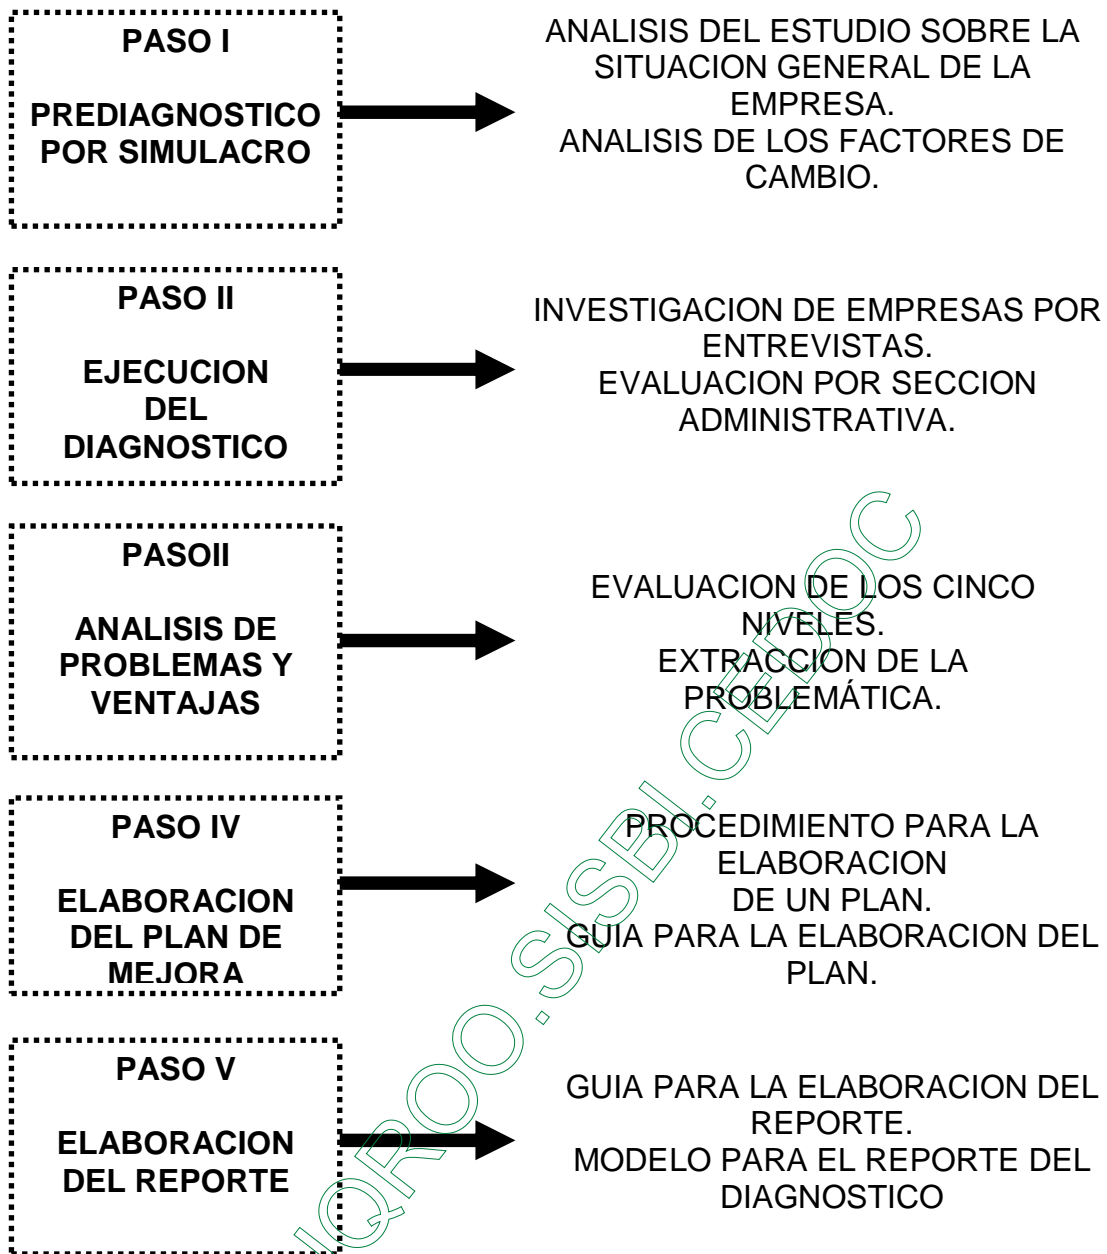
PASO I

PREDIAGNOSTICO POR SIMULACRO

ANALISIS DEL ESTUDIO SOBRE LA SITUACION GENERAL DE LA EMPRESA.
ANALISIS DE LOS FACTORES DE CAMBIO.

PASO II

EJECUCION DEL DIAGNOSTICO

INVESTIGACION DE EMPRESAS POR ENTREVISTAS.
EVALUACION POR SECCION ADMINISTRATIVA.

PASOII

ANALISIS DE PROBLEMAS Y VENTAJAS

EVALUACION DE LOS CINCO NIVELES.
EXTRACCION DE LA PROBLEMÁTICA.

PASO IV

ELABORACION DEL PLAN DE MEJORA

PROCEDIMIENTO PARA LA ELABORACION
DE UN PLAN.
GUIA PARA LA ELABORACION DEL PLAN.

PASO V

ELABORACION DEL REPORTE

GUIA PARA LA ELABORACION DEL REPORTE.
MODELO PARA EL REPORTE DEL DIAGNOSTICO

UQROO.SISBI.CEDOC